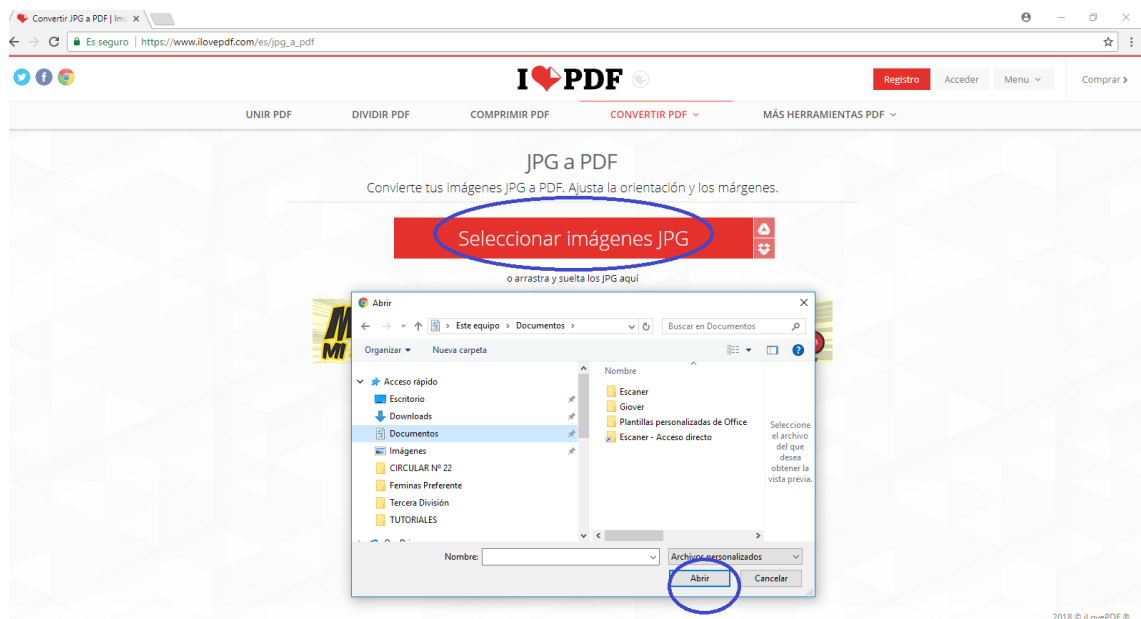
Convertir JPG a PDF | Im ×

Es seguro | https://www.ilovepdf.com/es/jpg_a_pdf

I❤PDF

Registro Acceder Menu Comprar

UNIR PDF DIVIDIR PDF COMPRIMIR PDF CONVERTIR PDF MÁS HERRAMIENTAS PDF

JPG a PDF

Convierte tus imágenes JPG a PDF. Ajusta la orientación y los márgenes.

Seleccionar imágenes JPG

o arrastra y suelta los JPG aquí

Abrir

Este equipo › Documentos ›

Buscar en Documentos

Organizar ▾ Nueva carpeta

Acceso rápido
Escritorio
Downloads
Documentos
Imágenes
CIRCULAR Nº 22
Feminas Preferente
Tercera División
TUTORIALES

Nombre
Escaner
Giover
Plantillas personalizadas de Office
Escaner - Acceso directo

Seleccione el archivo del que desea obtener la vista previa.

Nombre:

Archivos personalizados

Abrir Cancelar

2018 © iLovePDF ®